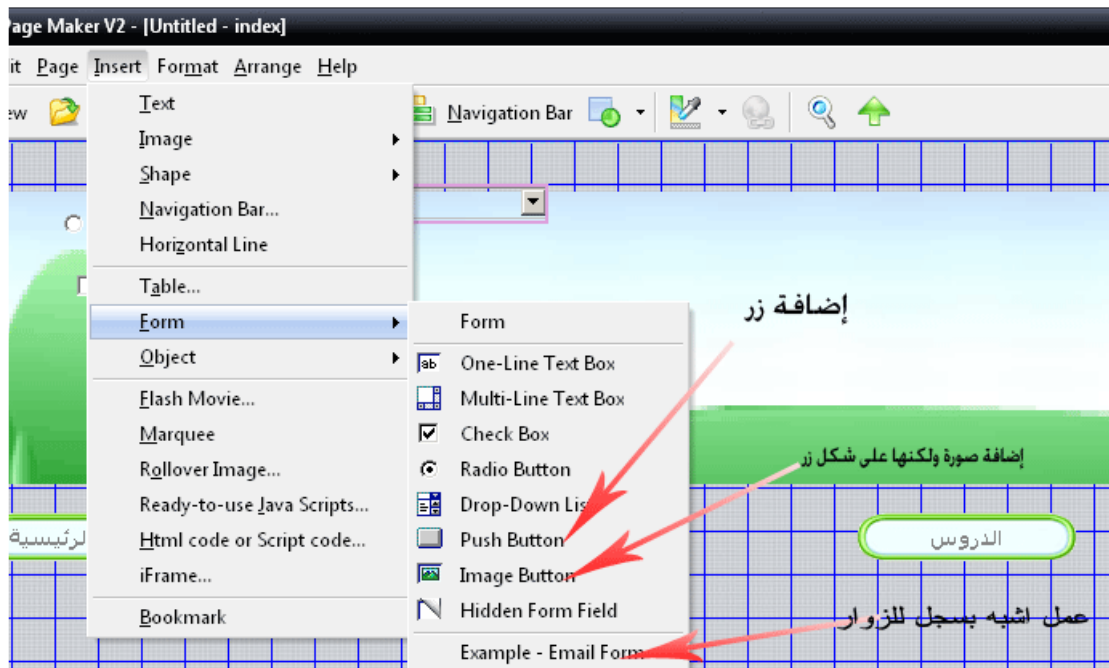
age Maker V2 - [Untitled - index]

it Page Insert Format Arrange Help

ew

Navigation Bar

Text
Image
Shape
Navigation Bar...
Horizontal Line
Table...
Form
Object
Flash Movie...
Marquee
Rollover Image...
Ready-to-use Java Scripts...
Html code or Script code...
iFrame...
Bookmark

Form
One-Line Text Box
Multi-Line Text Box
Check Box
Radio Button
Drop-Down List
Push Button
Image Button
Hidden Form Field
Example - Email Form

إضافة زر

إضافة صورة ولكنها على شكل زر

الدروس

الرئيسية

عمل اشبه بسجل للزوار